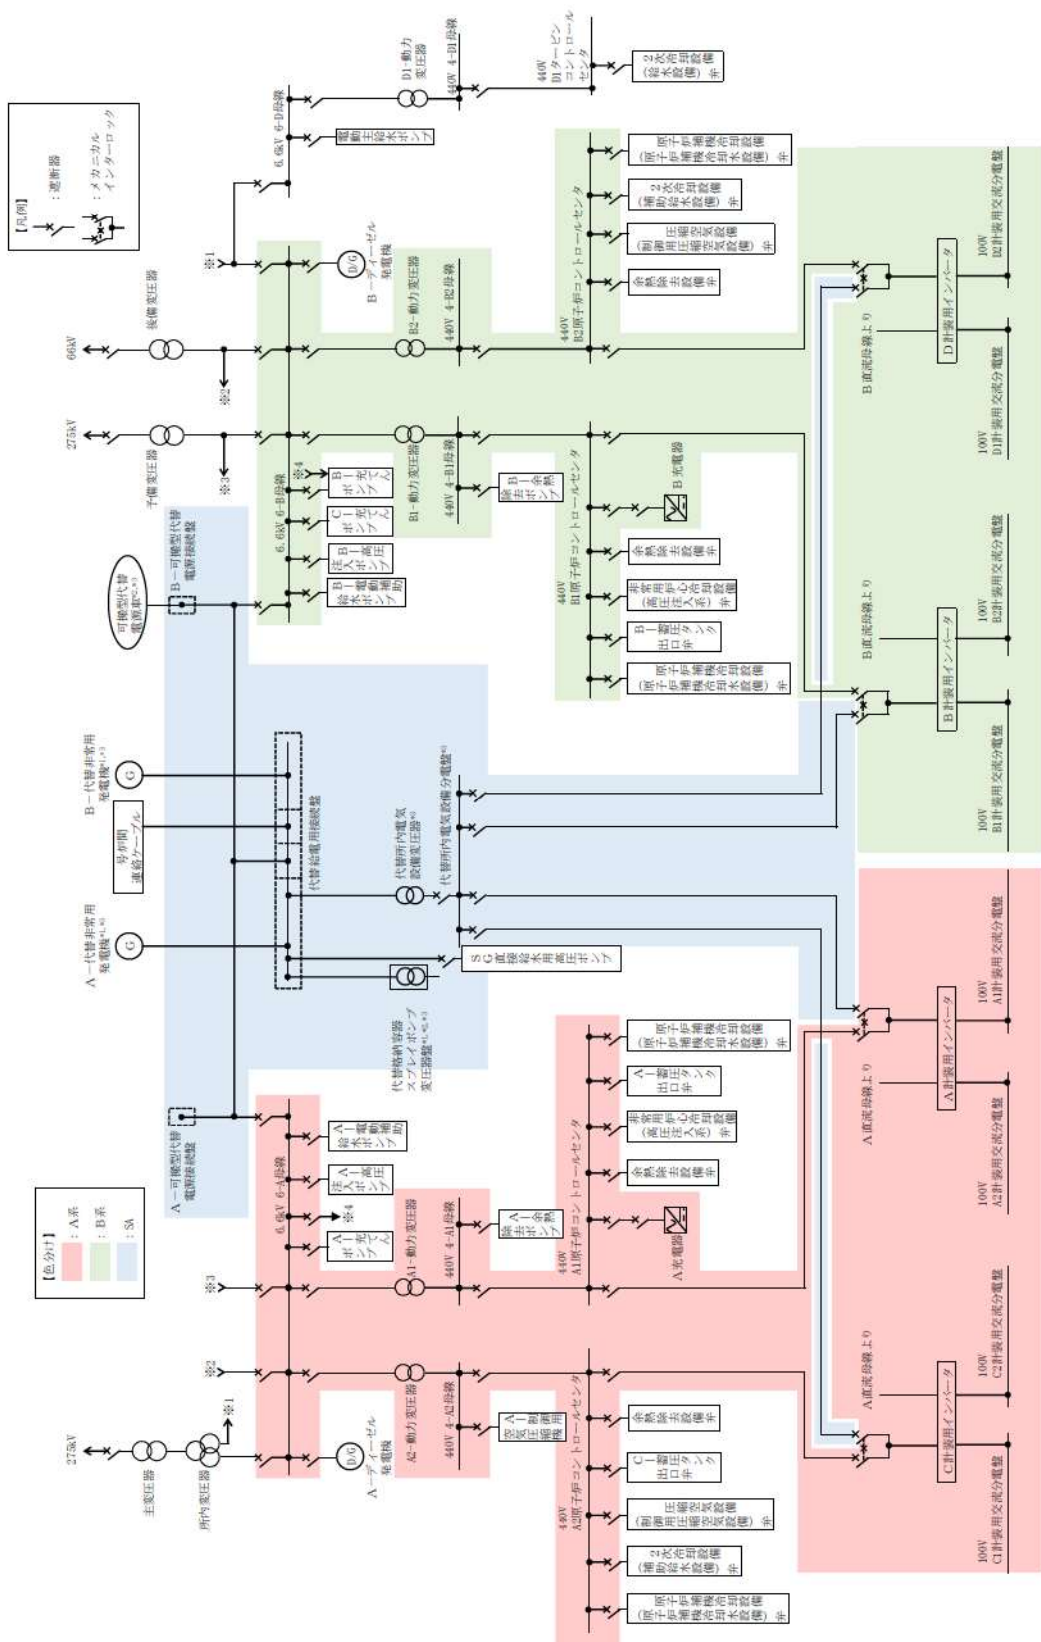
【凡例】
：遮断器
：メカニカルインターロック

【色分け】
：A系
：B系
：SA

66kV
後備変圧器
275kV
予備変圧器
275kV
主変圧器
所内変圧器

※1
※2
※3
※4

B－ディーゼル発電機
A－ディーゼル発電機

6.6kV 6-D母線
6.6kV 6-B母線
6.6kV 6-A母線

電動主給水ポンプ
D1-動力変圧器
440V 4-D1母線
440V D1タービンコントロールセンタ
2次系純水設備※

B2-動力変圧器
440V 4-B2母線
440V B2原子炉コントロールセンタ
原子炉補機冷却水設備※
2次系冷却水設備（補助給水）※
制御用圧縮空気設備（圧縮空気設備）※
余熱除去設備※

B1-動力変圧器
440V 4-B1母線
440V B1原子炉コントロールセンタ
B－余熱除去ポンプ
B充電器
余熱除去設備※
非常用炉心冷却設備（高圧注入系）※
B－蓄圧タンク出口弁
原子炉補機冷却水設備※

B－充てんポンプ
C－充てんポンプ
B－高圧注入ポンプ
B－電動補助給水ポンプ

可搬型代替電源車※2,※3
B－可搬型代替電源接続盤
B－代替非常用発電機※1,※3
号炉間連絡ケーブル
代替給電用接続盤
A－代替非常用発電機※1,※3
代替所内電気設備変圧器※3
代替所内電気設備分電盤※3
SG直接給水用高圧ポンプ
代替格納容器スプレイポンプ変圧器盤※1,※2,※3
A－可搬型代替電源接続盤

A－電動補助給水ポンプ
A－高圧注入ポンプ
A－充てんポンプ

A1-動力変圧器
440V 4-A1母線
440V A1原子炉コントロールセンタ
A－余熱除去ポンプ
A充電器
原子炉補機冷却水設備※
A－蓄圧タンク出口弁
非常用炉心冷却設備（高圧注入系）※
余熱除去設備※

A2-動力変圧器
440V 4-A2母線
440V A2原子炉コントロールセンタ
A－空気圧縮機
余熱除去設備※
C－蓄圧タンク出口弁
制御用圧縮空気設備（圧縮空気設備）※
2次系冷却水設備（補助給水）※
原子炉補機冷却水設備※

B直流母線より
D計装用インバータ
100V D2計装用交流分電盤
100V D1計装用交流分電盤
B直流母線より
B計装用インバータ
100V B2計装用交流分電盤
100V B1計装用交流分電盤
A直流母線より
A計装用インバータ
100V A1計装用交流分電盤
100V A2計装用交流分電盤
A直流母線より
C計装用インバータ
100V C2計装用交流分電盤
100V C1計装用交流分電盤